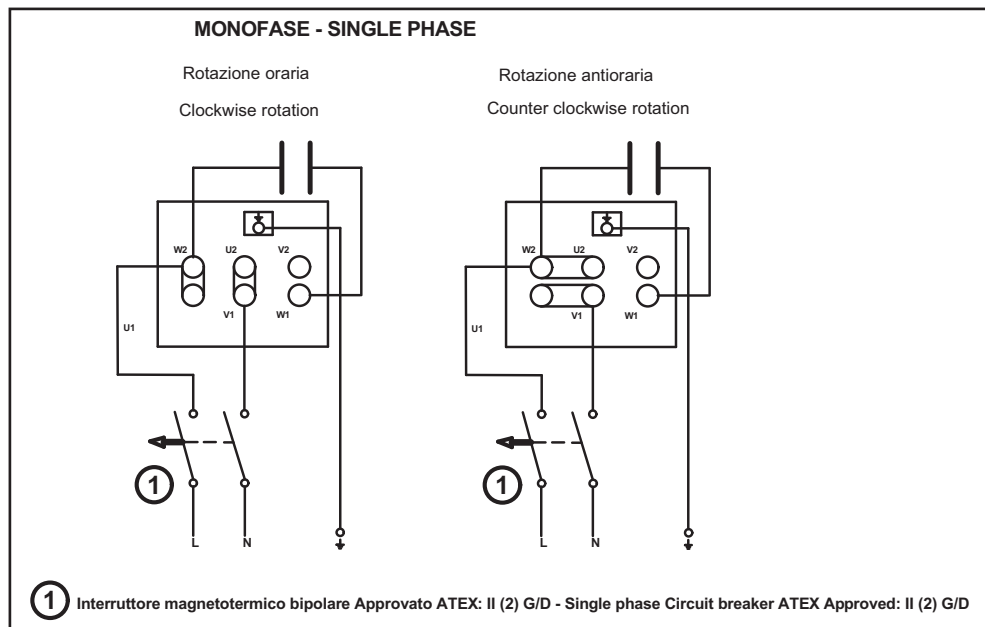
MONOFASE - SINGLE PHASE

Rotazione oraria

Clockwise rotation

W2 U2 V2

V1 W1

U1

1

L N

Rotazione antioraria

Counter clockwise rotation

W2 U2 V2

V1 W1

U1

1

L N

1 Interruttore magnetotermico bipolare Approvato ATEX: II (2) G/D - Single phase Circuit breaker ATEX Approved: II (2) G/D